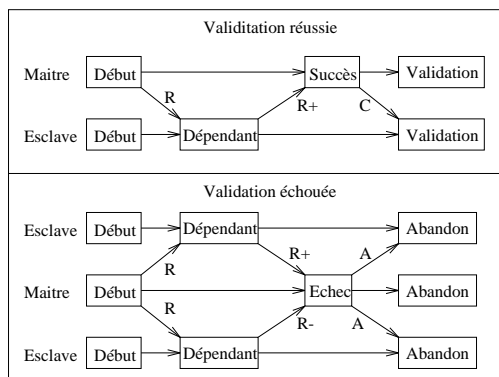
Validitation réussie

Maitre
Début
Succès
Validation
R
R+
C
Esclave
Début
Dépendant
Validation

Validation échouée

Esclave
Début
Dépendant
Abandon
R+
A
R
Maitre
Début
Echec
Abandon
R
R-
A
Esclave
Début
Dépendant
Abandon